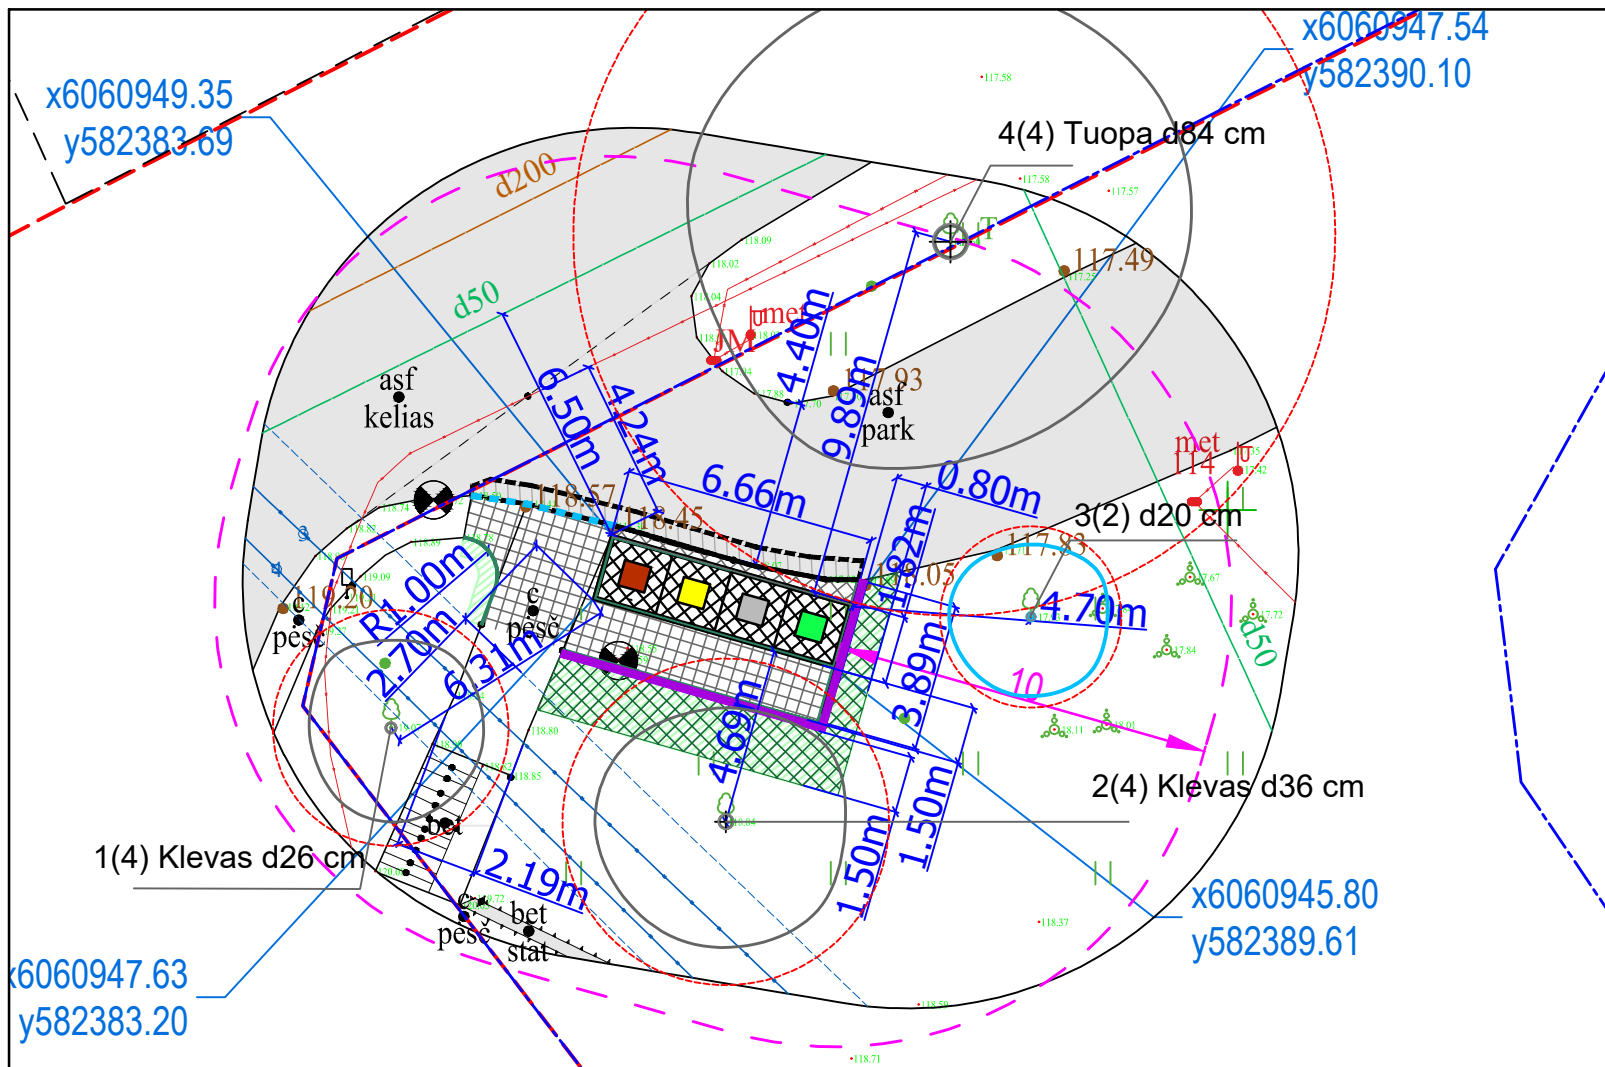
x6060947.54
y582390.10

x6060949.35
y582383.69

4(4) Tuopa d84 cm

d200

117.49

d50

met
JM

4.40m

117.93

asf
kelias

asf
park

9.89m

6.50m

4.24m

6.66m

0.80m

met
114

3(2) d20 cm

118.57

118.45

117.83

1.82m

118.05

119.20

R1.00m

c
pesč

4.70m

c
pesč

2.70m

6.31m

3.89m

10

d50

4.69m

2(4) Klevas d36 cm

1.50m

1.50m

bet

1(4) Klevas d26 cm

2.19m

c
pesč

bet
stat

x6060945.80
y582389.61

x6060947.63
y582383.20